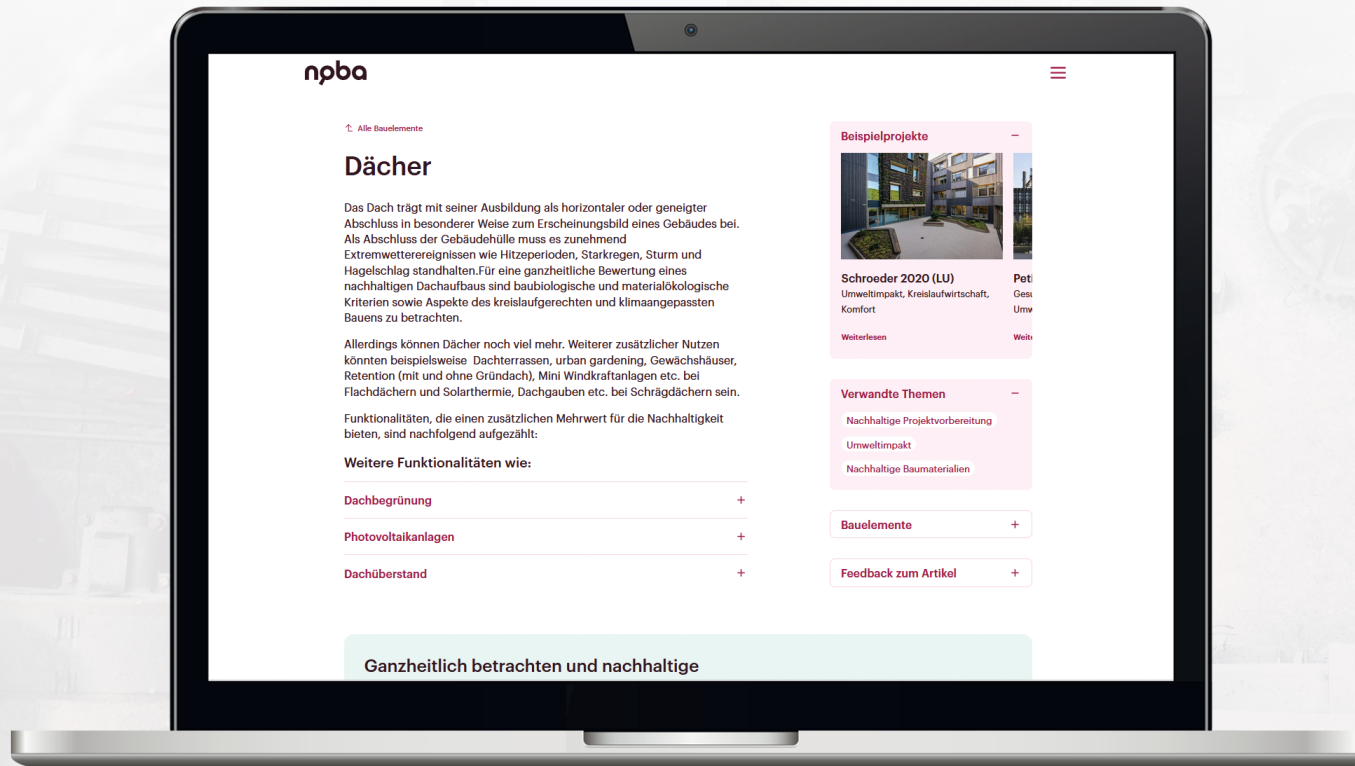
npba

↑ Alle Bauelemente

Dächer

Das Dach trägt mit seiner Ausbildung als horizontaler oder geneigter Abschluss in besonderer Weise zum Erscheinungsbild eines Gebäudes bei. Als Abschluss der Gebäudehülle muss es zunehmend Extremwetterereignissen wie Hitzeperioden, Starkregen, Sturm und Hagelschlag standhalten.Für eine ganzheitliche Bewertung eines nachhaltigen Dachaufbaus sind baubiologische und materialökologische Kriterien sowie Aspekte des kreislaufgerechten und klimaangepassten Bauens zu betrachten.

Allerdings können Dächer noch viel mehr. Weiterer zusätzlicher Nutzen könnten beispielsweise Dachterrassen, urban gardening, Gewächshäuser, Retention (mit und ohne Gründach), Mini Windkraftanlagen etc. bei Flachdächern und Solarthermie, Dachgauben etc. bei Schrägdächern sein.

Funktionalitäten, die einen zusätzlichen Mehrwert für die Nachhaltigkeit bieten, sind nachfolgend aufgezählt:

Weitere Funktionalitäten wie:

Dachbegrünung +

Photovoltaikanlagen +

Dachüberstand +

Beispielprojekte −

Schroeder 2020 (LU)
Umweltimpakt, Kreislaufwirtschaft, Komfort

Weiterlesen

Peti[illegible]
Gesu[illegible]
Umw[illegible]

Weite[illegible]

Verwandte Themen −

Nachhaltige Projektvorbereitung

Umweltimpakt

Nachhaltige Baumaterialien

Bauelemente +

Feedback zum Artikel +

Ganzheitlich betrachten und nachhaltige